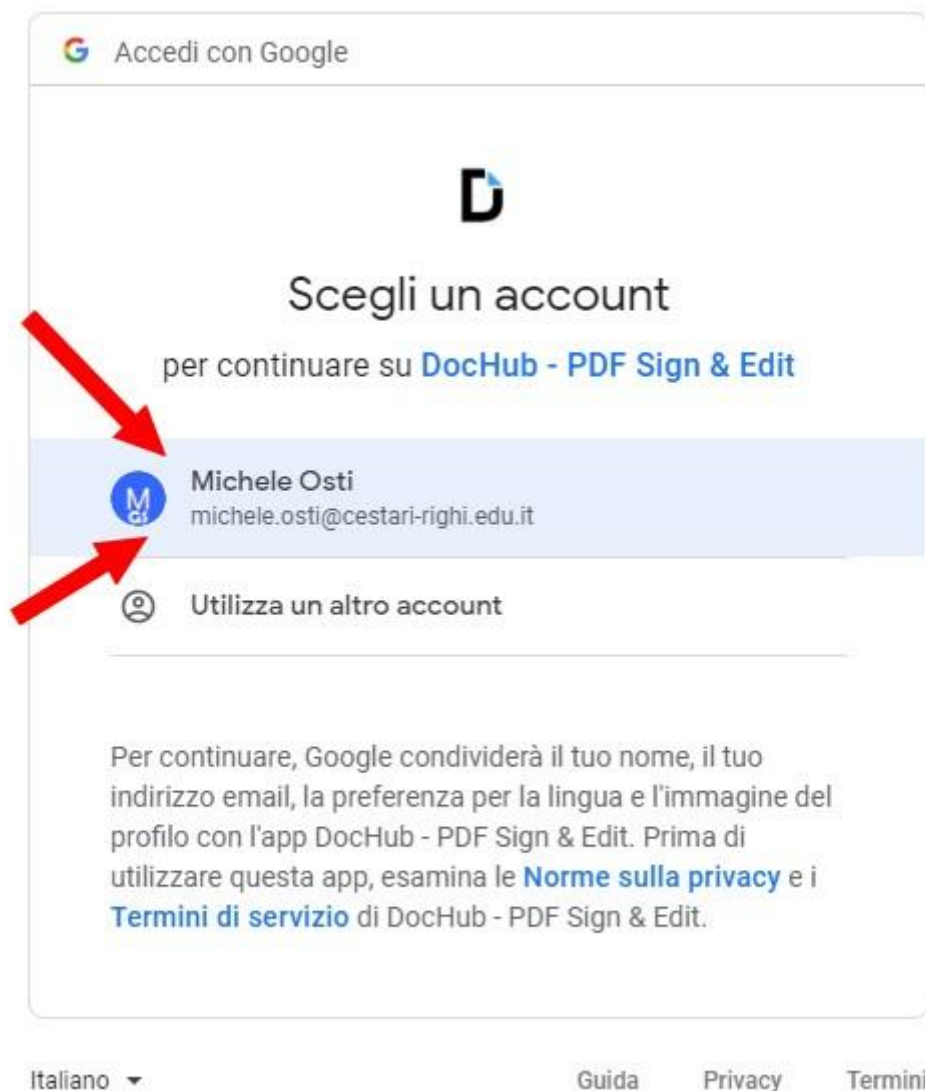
G Accedi con Google

D

Scegli un account

per continuare su DocHub - PDF Sign & Edit

M
Michele Osti
michele.osti@cestari-righi.edu.it

Utilizza un altro account

Per continuare, Google condividerà il tuo nome, il tuo indirizzo email, la preferenza per la lingua e l'immagine del profilo con l'app DocHub - PDF Sign & Edit. Prima di utilizzare questa app, esamina le Norme sulla privacy e i Termini di servizio di DocHub - PDF Sign & Edit.

Italiano ▾

Guida Privacy Termini